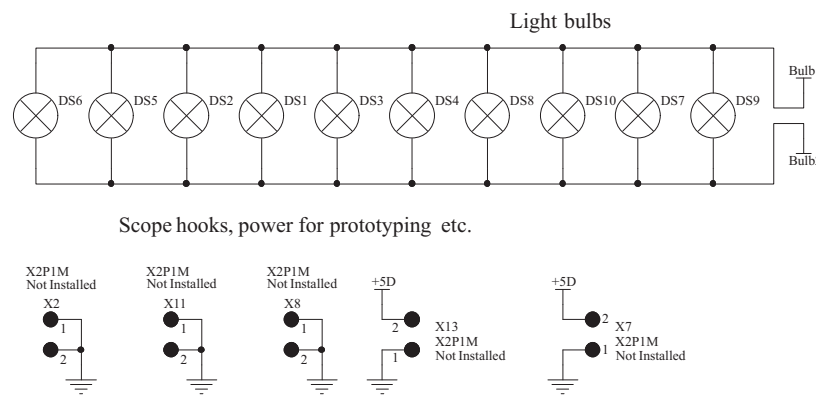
Light bulbs

DS6
DS5
DS2
DS1
DS3
DS4
DS8
DS10
DS7
DS9
Bulb
Bulb

Scope hooks, power for prototyping etc.

X2P1M
Not Installed
X2
1
2

X2P1M
Not Installed
X11
1
2

X2P1M
Not Installed
X8
1
2

+5D
2
1
X13
X2P1M
Not Installed

+5D
2
1
X7
X2P1M
Not Installed